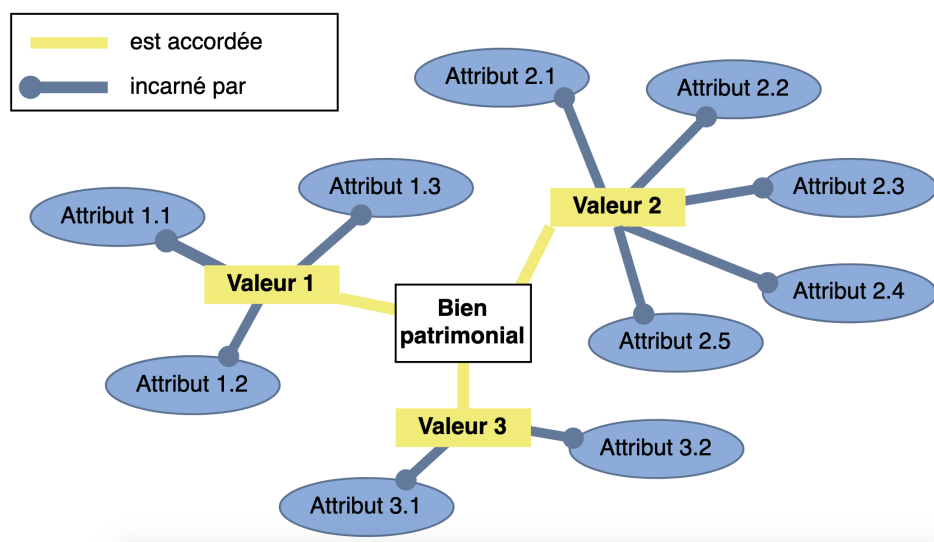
est accordée

incarné par

Attribut 2.1

Attribut 2.2

Attribut 1.3

Valeur 2

Attribut 2.3

Attribut 1.1

Valeur 1

Attribut 2.4

Bien patrimonial

Attribut 2.5

Attribut 1.2

Valeur 3

Attribut 3.2

Attribut 3.1